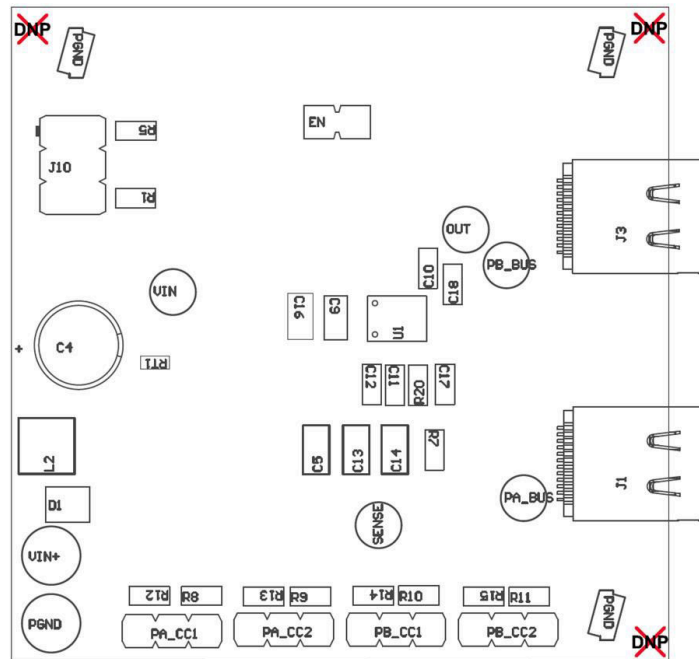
DNP
PGND
PGND
DNP
EN
R5
J10
R1
OUT
J3
PB_BUS
C10
C18
VIN
C16
C9
U1
+
C4
RT1
C12
C11
C17
R20
R7
L2
C5
C13
C14
J1
PA_BUS
D1
SENSE
VIN+
R12
R8
R13
R9
R14
R10
R15
R11
PGND
PGND
PA_CC1
PA_CC2
PB_CC1
PB_CC2
DNP